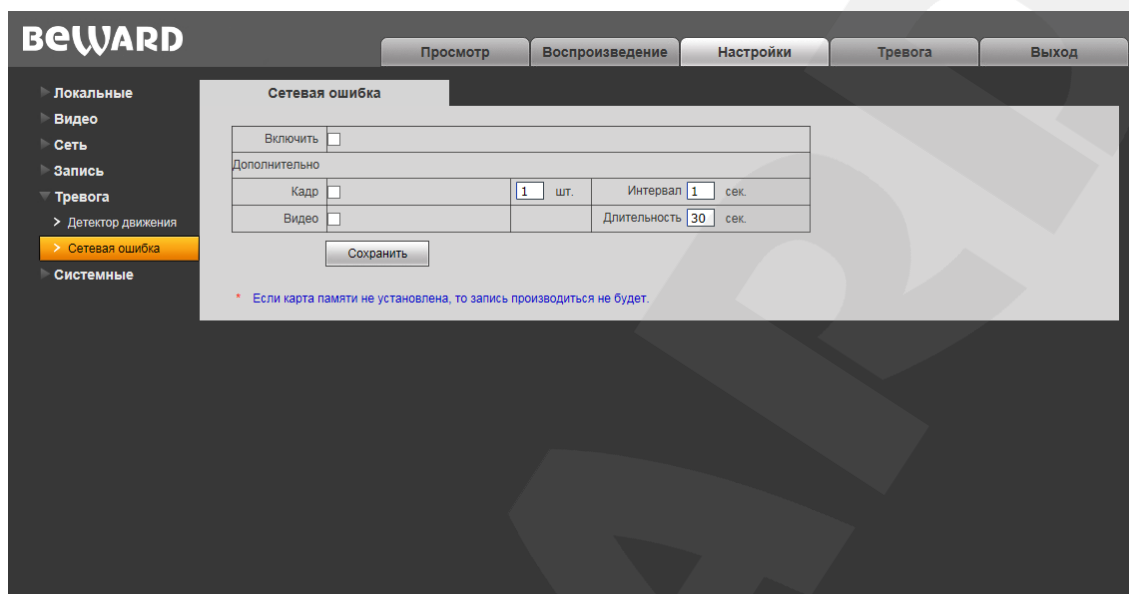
BeWARD

Просмотр | Воспроизведение | Настройки | Тревога | Выход

Локальные
Видео
Сеть
Запись
Тревога
> Детектор движения
> Сетевая ошибка
Системные

Сетевая ошибка

| Включить | | | |
|---|---|---|---|
| Дополнительно | | | |
| Кадр | 1 шт. | Интервал 1 | сек. |
| Видео | | Длительность 30 | сек. |

Сохранить

* Если карта памяти не установлена, то запись производиться не будет.